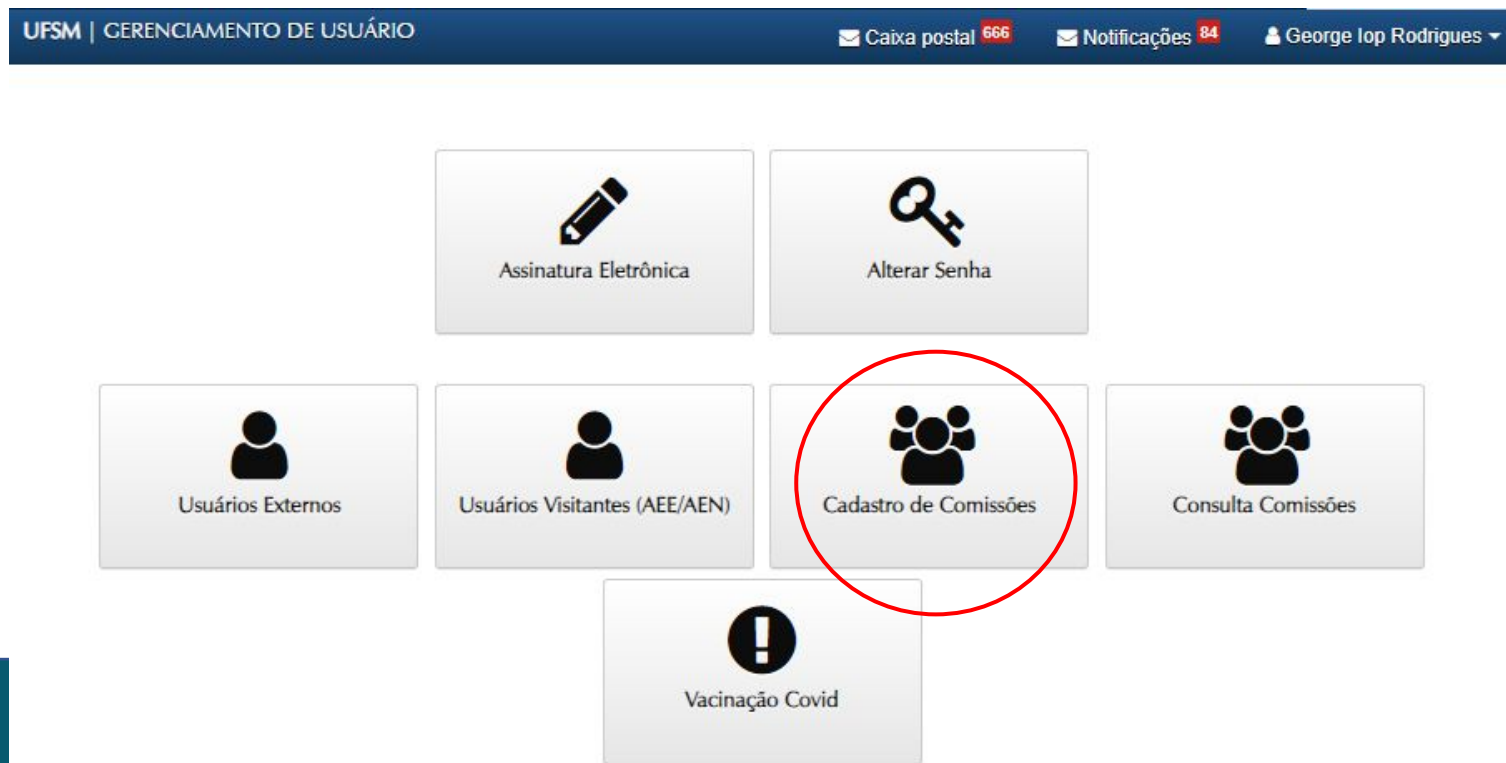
UFSM | GERENCIAMENTO DE USUÁRIO

Caixa postal 666 Notificações 84 George Iop Rodrigues

Assinatura Eletrônica

Alterar Senha

Usuários Externos

Usuários Visitantes (AEE/AEN)

Cadastro de Comissões

Consulta Comissões

Vacinação Covid